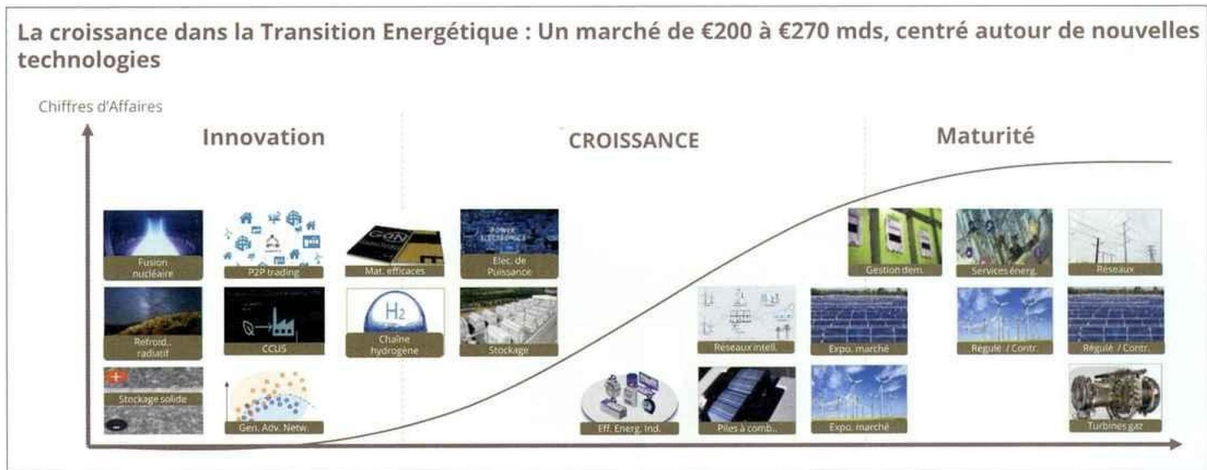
La croissance dans la Transition Energétique : Un marché de €200 à €270 mds, centré autour de nouvelles technologies

Chiffres d'Affaires

Innovation

CROISSANCE

Maturité

Fusion nucléaire

P2P trading

Mat. efficaces

Elec. de Puissance

Gestion dem.

Services énerg.

Réseaux

Refroid. radiatif

CCUS

Chaîne hydrogène

Stockage

Réseaux intell.

Expo. marché

Régulé / Contr.

Régulé / Contr.

Stockage solide

Gen. Adv. Netw.

Eff. Energ. Ind.

Piles à comb.

Expo. marché

Turbines gaz